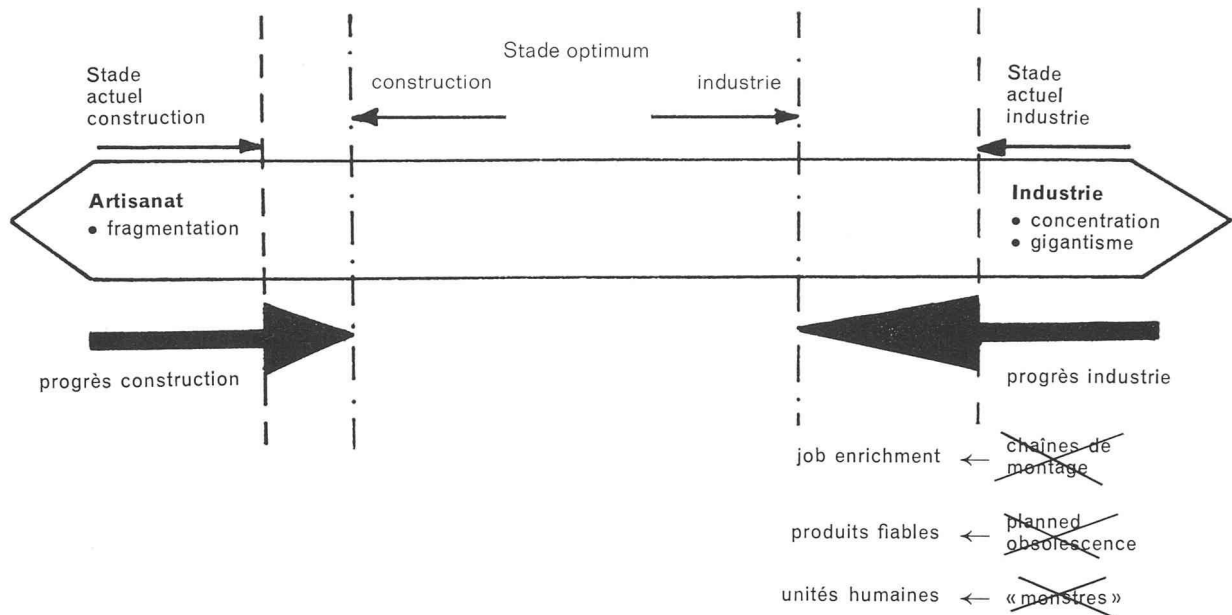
Stade optimum

Stade actuel construction

construction

industrie

Stade actuel industrie

Artisanat
• fragmentation

Industrie
• concentration
• gigantisme

progrès construction

progrès industrie

job enrichment ← chaînes de montage

produits fiables ← planned obsolescence

unités humaines ← « monstres »